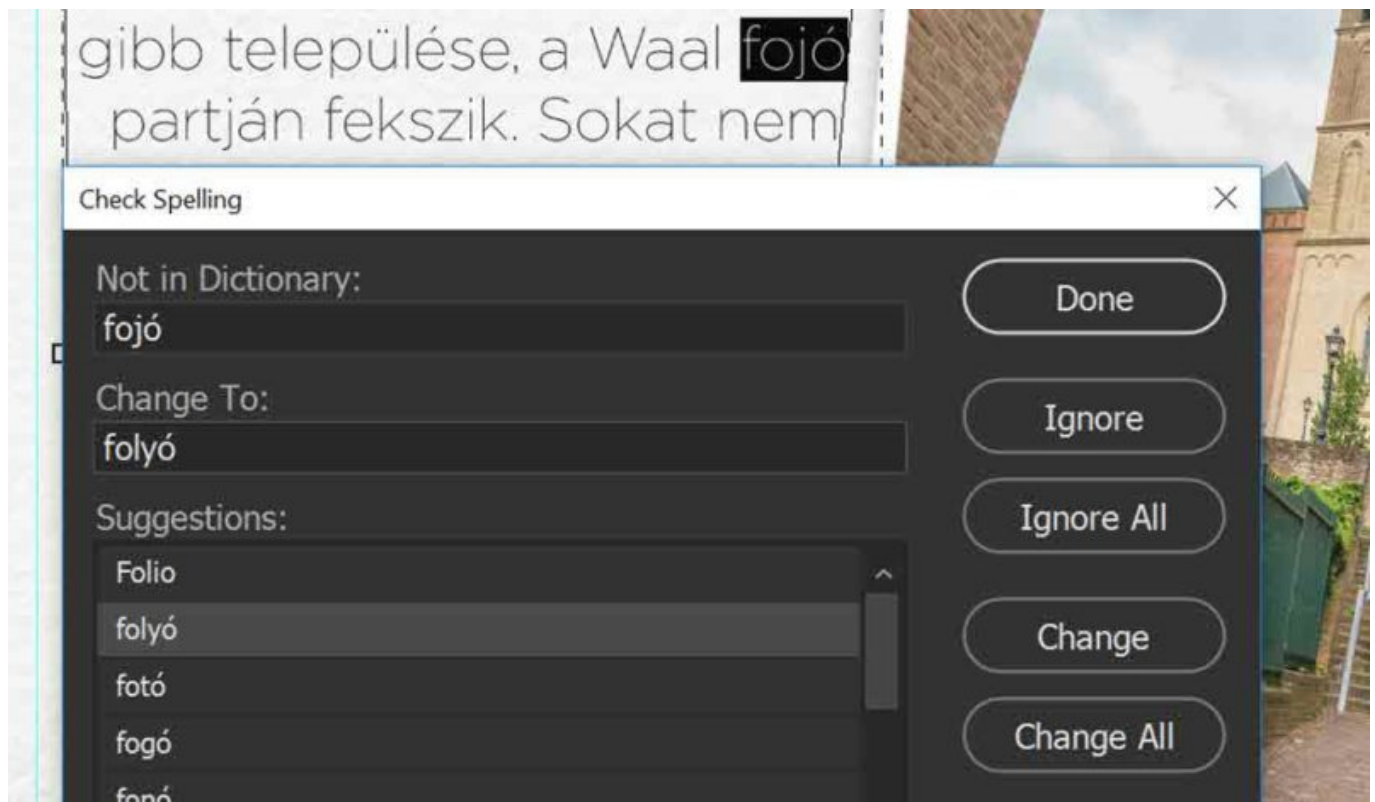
gibb települése, a Waal fojó partján fekszik. Sokat nem

Check Spelling

×

Not in Dictionary:

fojó

Change To:

folyó

Suggestions:

Folio

folyó

fotó

fogó

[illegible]

Done

Ignore

Ignore All

Change

Change All